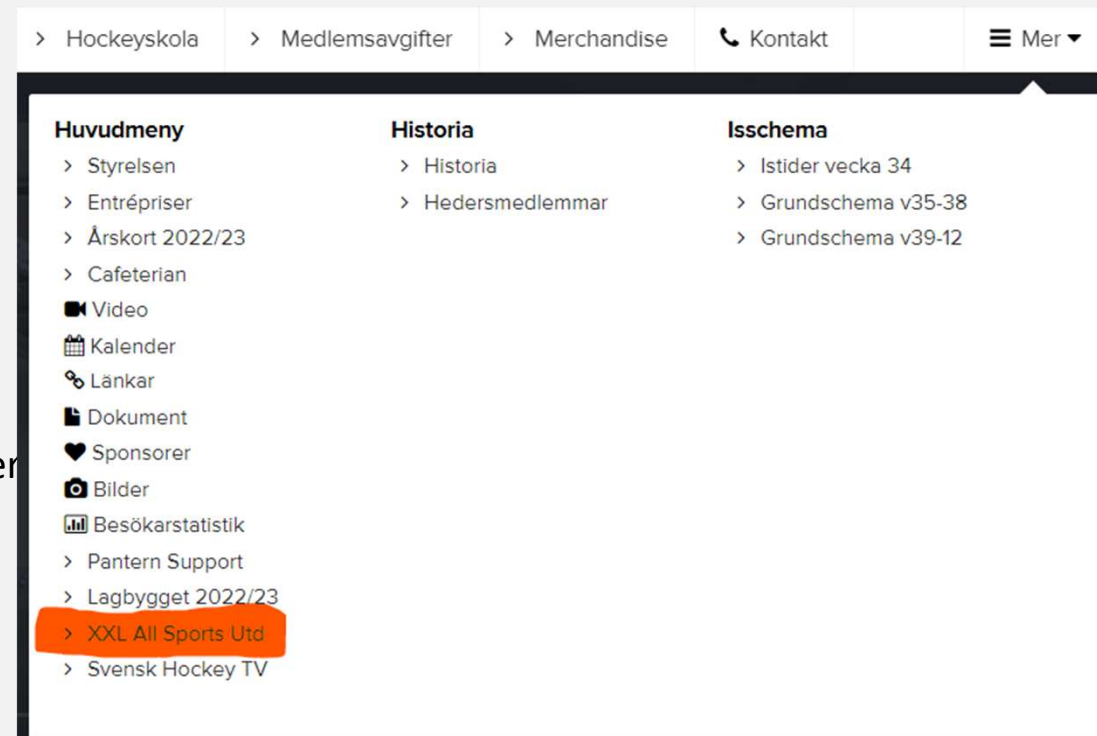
> Hockeyskola | > Medlemsavgifter | > Merchandise | Kontakt | Mer

Huvudmeny
> Styrelsen
> Entrépriser
> Årskort 2022/23
> Cafeterian
Video
Kalender
Länkar
Dokument
Sponsorer
Bilder
Besökarstatistik
> Pantern Support
> Lagbygget 2022/23
> XXL All Sports Utd
> Svensk Hockey TV

Historia
> Historia
> Hedersmedlemmar

Isschema
> Istider vecka 34
> Grundschema v35-38
> Grundschema v39-12

er